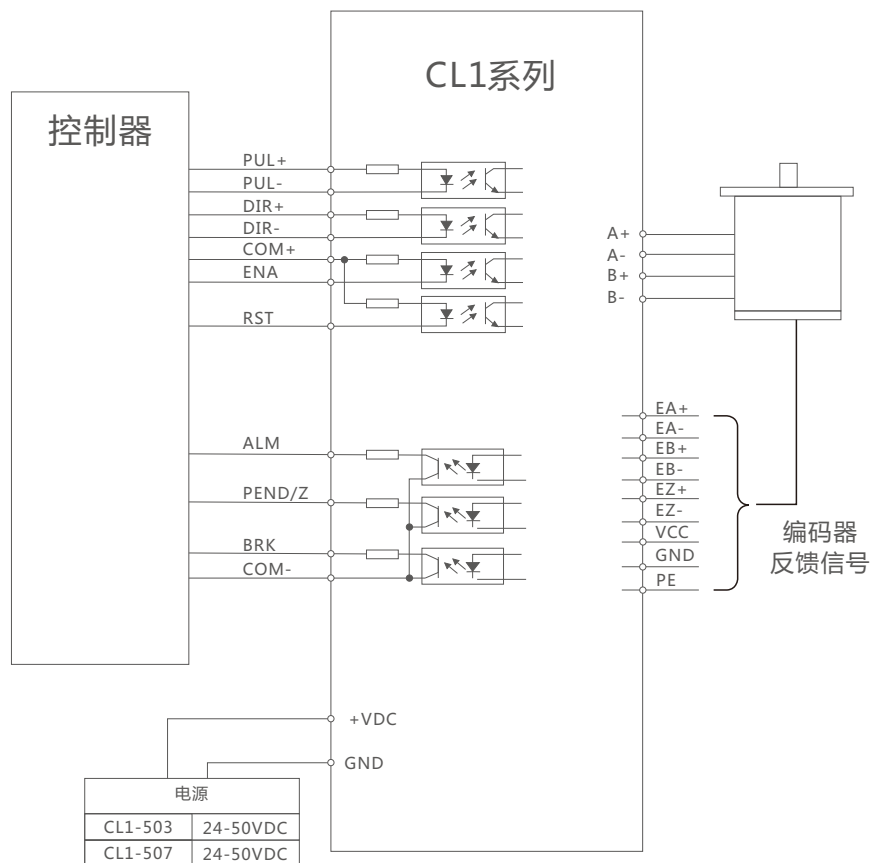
CL1系列

控制器

PUL+
PUL-
DIR+
DIR-
COM+
ENA
RST

ALM
PEND/Z
BRK
COM-

A+
A-
B+
B-

EA+
EA-
EB+
EB-
EZ+
EZ-
VCC
GND
PE

编码器
反馈信号

+VDC
GND

| 电源 | |
|---|---|
| CL1-503 | 24-50VDC |
| CL1-507 | 24-50VDC |